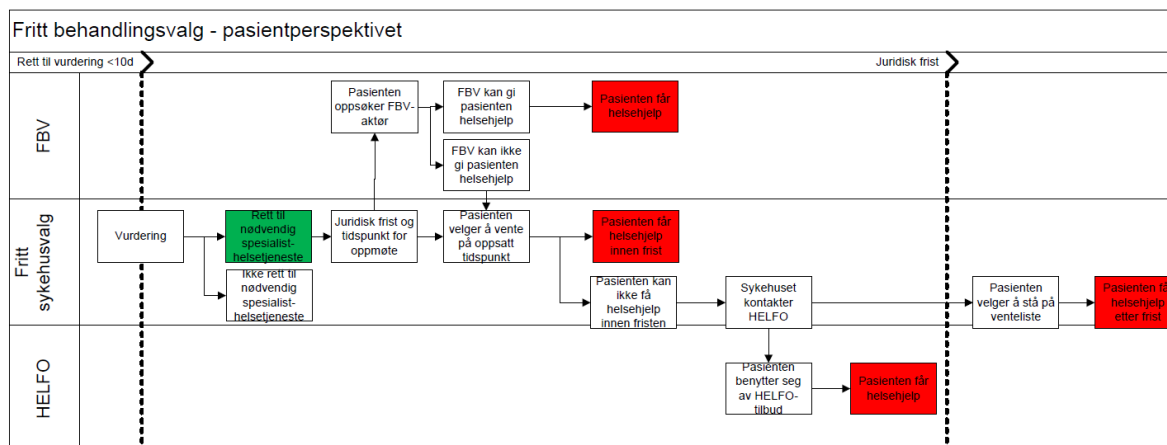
Fritt behandlingsvalg - pasientperspektivet

Rett til vurdering <10d

Juridisk frist

FBV

Fritt sykehusvalg

HELFO

Pasienten oppsøker FBV-aktør

FBV kan gi pasienten helsehjelp

Pasienten får helsehjelp

FBV kan ikke gi pasienten helsehjelp

Vurdering

Rett til nødvendig spesialist-helsetjeneste

Ikke rett til nødvendig spesialist-helsetjeneste

Juridisk frist og tidspunkt for oppmøte

Pasienten velger å vente på oppsatt tidspunkt

Pasienten får helsehjelp innen frist

Pasienten kan ikke få helsehjelp innen fristen

Sykehuset kontakter HELFO

Pasienten velger å stå på venteliste

Pasienten få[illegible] helsehjelp etter frist

Pasienten benytter seg av HELFO-tilbud

Pasienten får helsehjelp